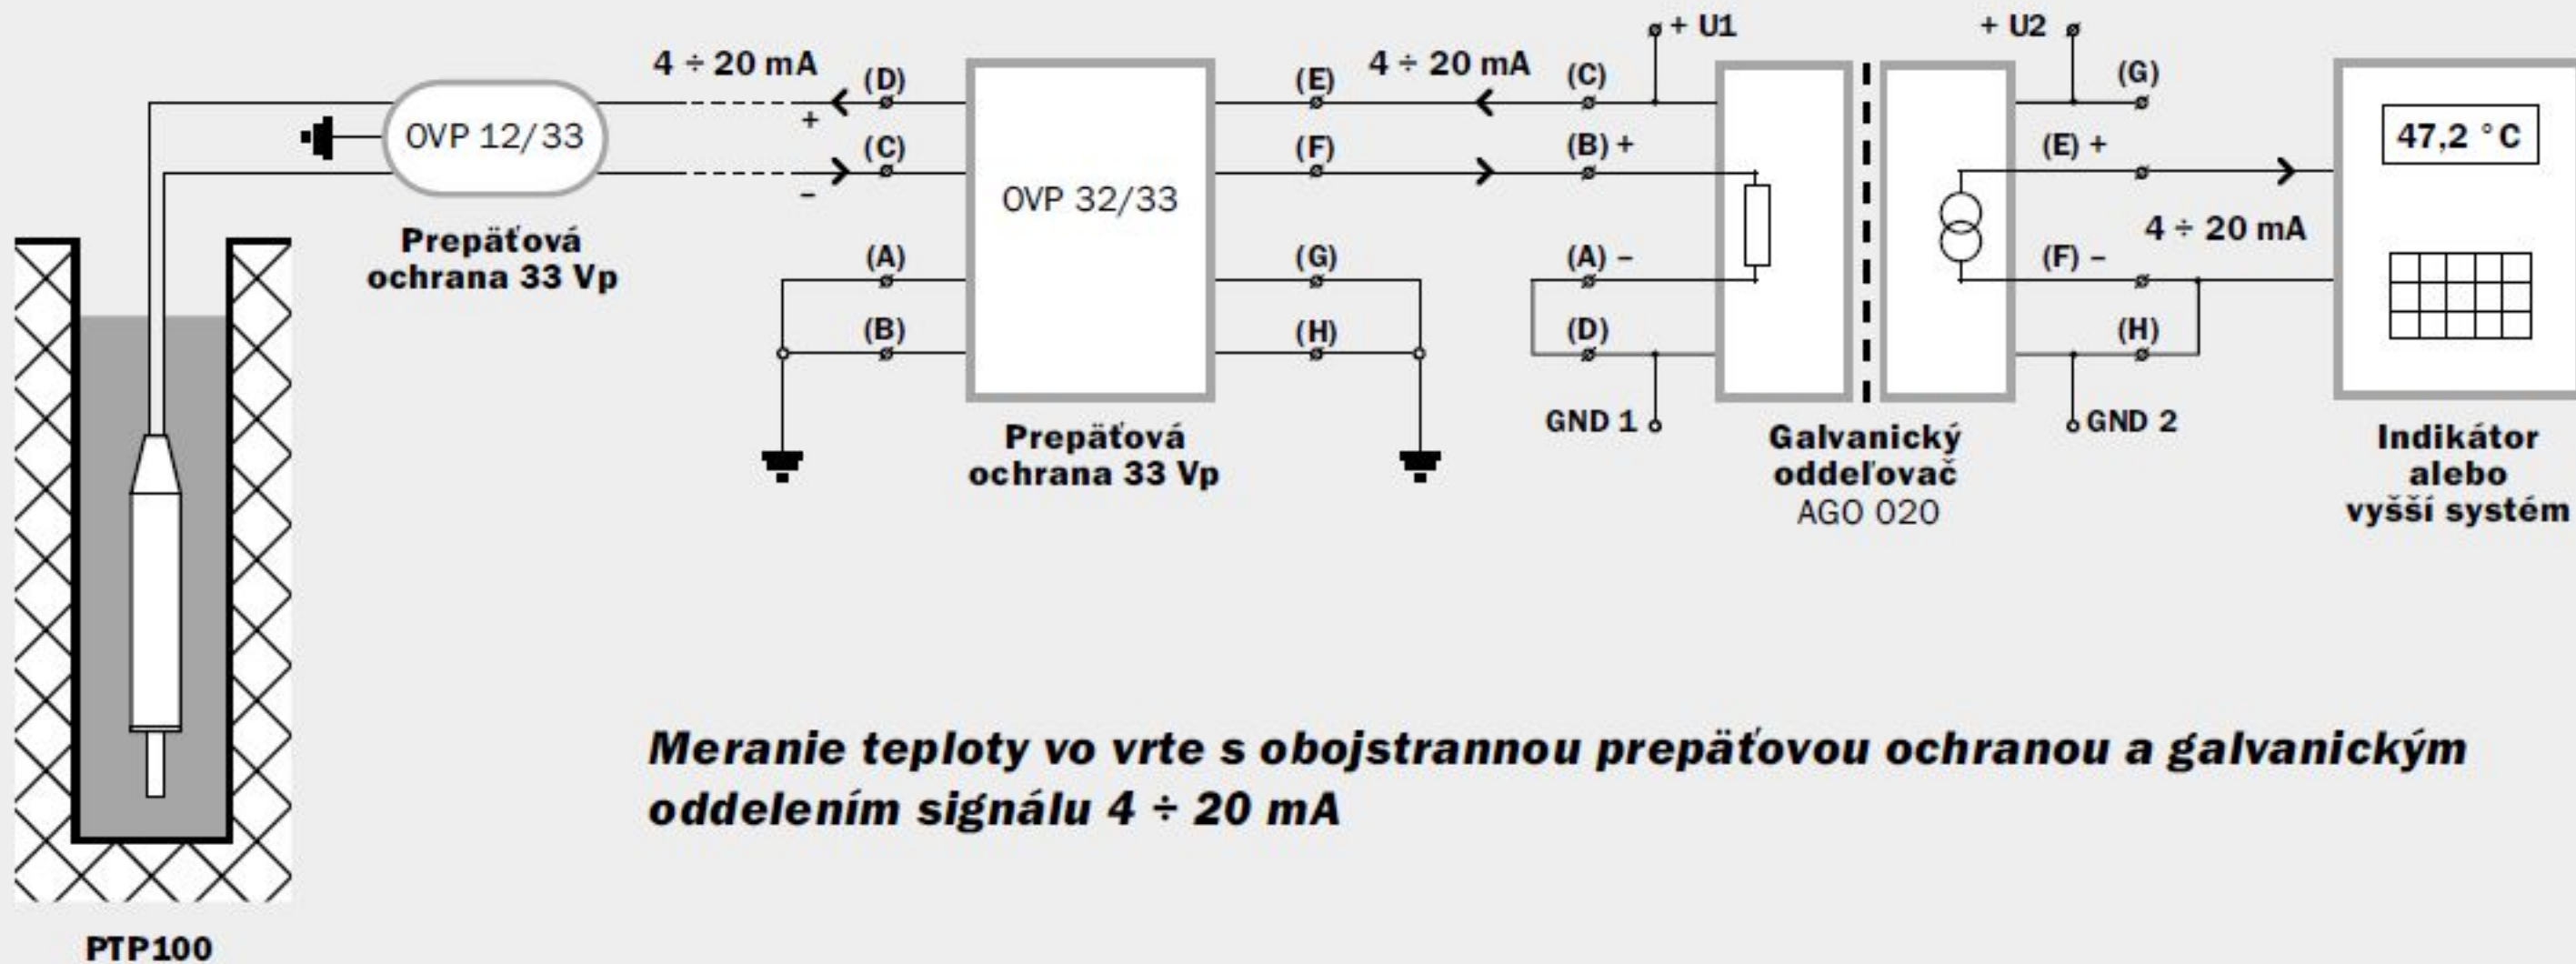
4 ÷ 20 mA
(D)
+
(C)
–
OVP 12/33
Prepäťová ochrana 33 Vp

OVP 32/33
(A)
(B)
Prepäťová ochrana 33 Vp

(E)
(F)
(G)
(H)
4 ÷ 20 mA

+ U1
(C)
(B) +
(A) –
(D)
GND 1

Galvanický oddeľovač
AGO 020

+ U2
(G)
(E) +
(F) –
(H)
GND 2
4 ÷ 20 mA

47,2 °C
Indikátor alebo vyšší systém

PTP100

Meranie teploty vo vrte s obojstrannou prepäťovou ochranou a galvanickým oddelením signálu 4 ÷ 20 mA